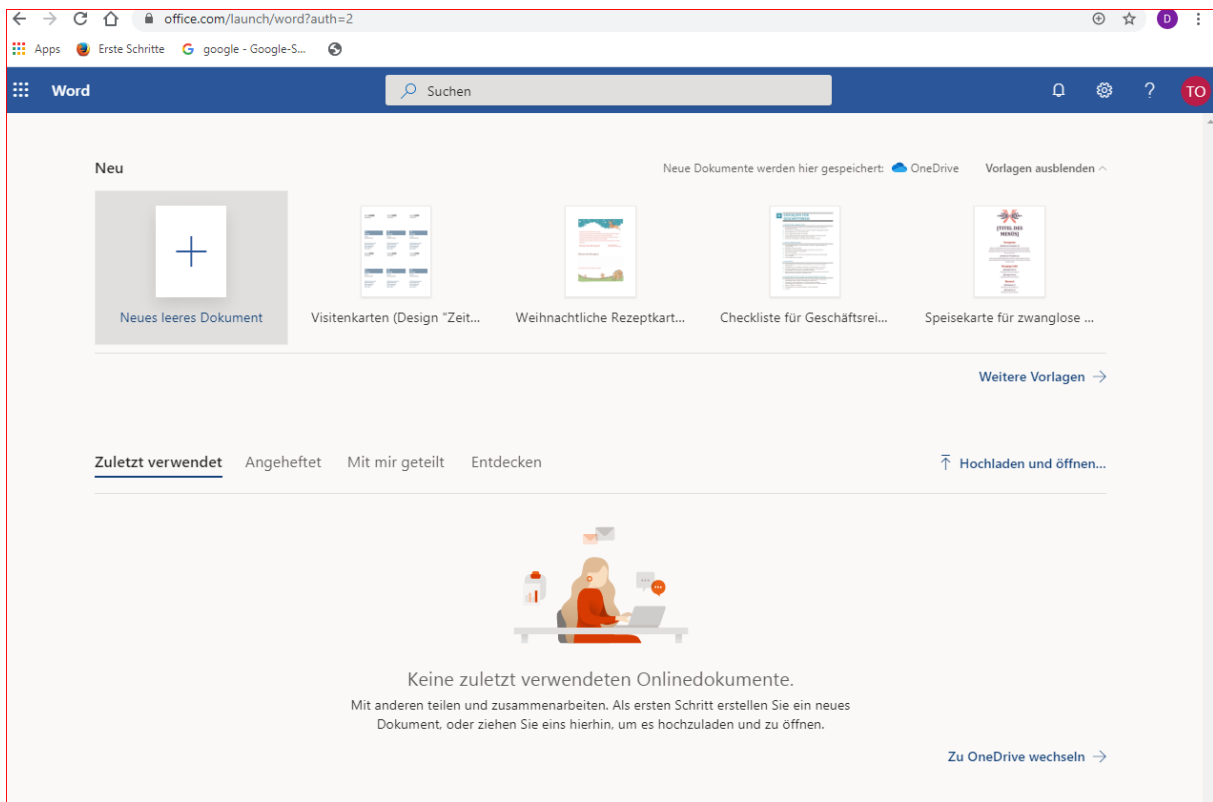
office.com/launch/word?auth=2

D

Apps Erste Schritte google - Google-S...

Word

Suchen

TO

Neu

Neue Dokumente werden hier gespeichert: OneDrive

Vorlagen ausblenden

[TITEL DES MENÜS]

Neues leeres Dokument

Visitenkarten (Design "Zeit...

Weihnachtliche Rezeptkart...

Checkliste für Geschäftsrei...

Speisekarte für zwanglose ...

Weitere Vorlagen →

Zuletzt verwendet Angeheftet Mit mir geteilt Entdecken

Hochladen und öffnen...

Keine zuletzt verwendeten Onlinedokumente.

Mit anderen teilen und zusammenarbeiten. Als ersten Schritt erstellen Sie ein neues Dokument, oder ziehen Sie eins hierhin, um es hochzuladen und zu öffnen.

Zu OneDrive wechseln →